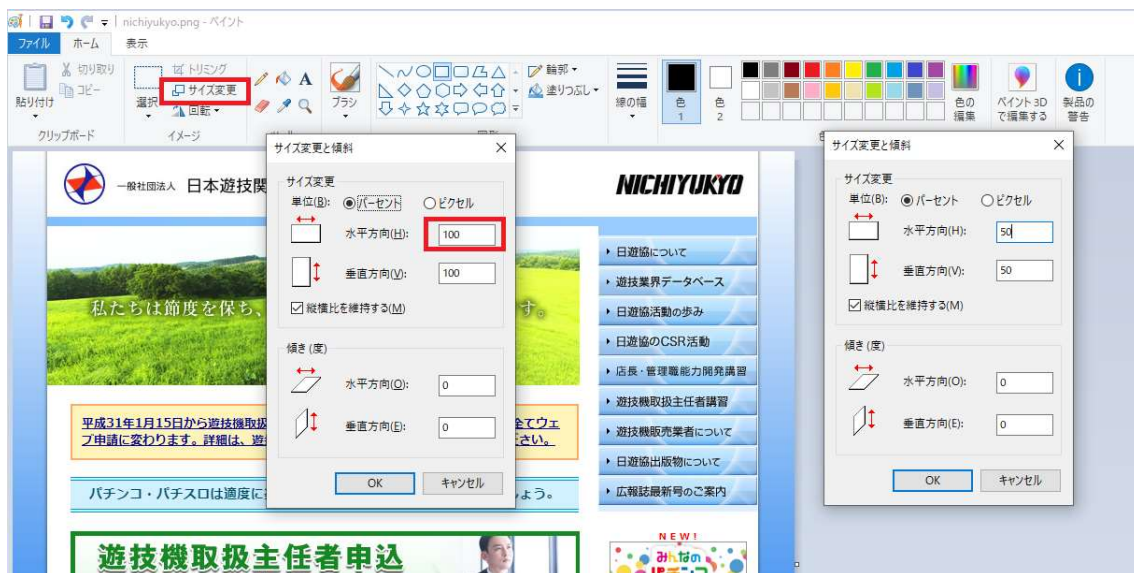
nichiyukyo.png - ペイント

ファイル ホーム 表示

切り取り
コピー
貼り付け
クリップボード
選択
トリミング
サイズ変更
回転
イメージ
ブラシ
輪郭
塗りつぶし
線の幅
色 1
色 2
色の編集
ペイント 3D で編集する
製品の警告

サイズ変更と傾斜

サイズ変更
単位(B): ◉パーセント ○ピクセル
水平方向(H): 100
垂直方向(V): 100
☑縦横比を維持する(M)

傾き (度)
水平方向(O): 0
垂直方向(E): 0

OK キャンセル

一般社団法人 日本遊技関
NICHIYUKYO
私たちは節度を保ち、
す。
日遊協について
遊技業界データベース
日遊協活動の歩み
日遊協のCSR活動
店長・管理職能力開発講習
遊技機取扱主任者講習
遊技機販売業者について
日遊協出版物について
広報誌最新号のご案内
平成31年1月15日から遊技機取扱
全てウェブ申請に変わります。詳細は、遊
さい。
パチンコ・パチスロは適度に
ょう。
遊技機取扱主任者申込
NEW!
みんなの

サイズ変更と傾斜

サイズ変更
単位(B): ◉パーセント ○ピクセル
水平方向(H): 50
垂直方向(V): 50
☑縦横比を維持する(M)

傾き (度)
水平方向(O): 0
垂直方向(E): 0

OK キャンセル